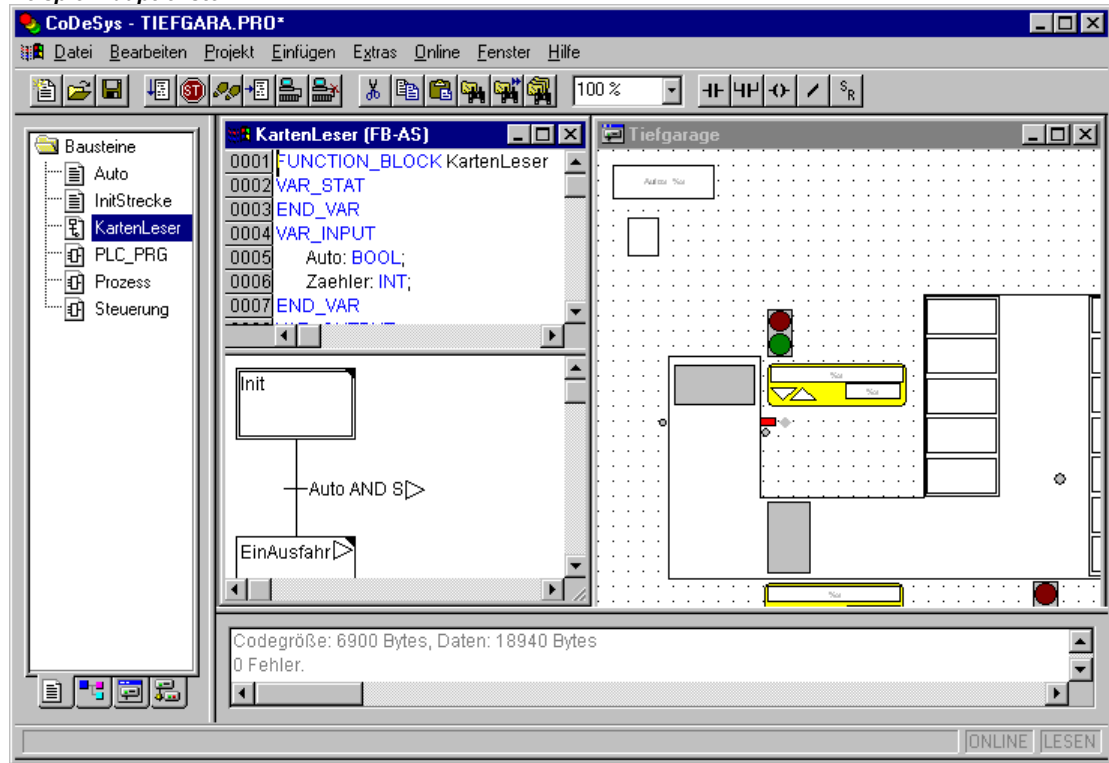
CoDeSys - TIEFGARA.PRO*

Datei Bearbeiten Projekt Einfügen Extras Online Fenster Hilfe

100 %

Bausteine
Auto
InitStrecke
KartenLeser
PLC_PRG
Prozess
Steuerung

KartenLeser (FB-AS)

0001 FUNCTION_BLOCK KartenLeser
0002 VAR_STAT
0003 END_VAR
0004 VAR_INPUT
0005 Auto: BOOL;
0006 Zaehler: INT;
0007 END_VAR

Init
Auto AND S
EinAusfahr

Tiefgarage

Auto: %s
%s
%s
%s

Codegröße: 6900 Bytes, Daten: 18940 Bytes
0 Fehler.

ONLINE LESEN